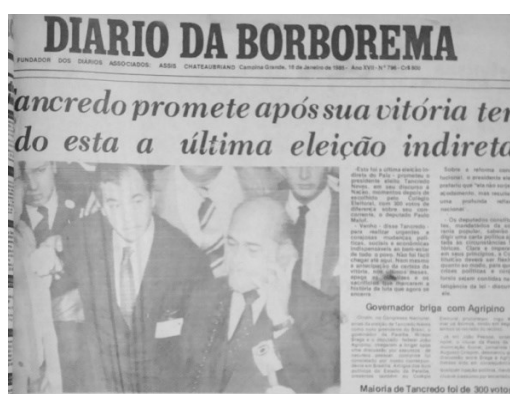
DIARIO DA BORBOREMA

FUNDADOR DOS DIARIOS ASSOCIADOS: ASSIS CHATEAUBRIAND Campina Grande, 16 de Janeiro de 1985 - Ano XVII - Nº 796 - Cr$ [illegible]

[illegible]ancredo promete após sua vitória ter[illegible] do esta a última eleição indireta

Esta foi a última eleição indireta do País - prometeu o presidente eleito, Tancredo Neves, em seu discurso à Nação, momentos depois de escolhido pelo Colégio Eleitoral, com 480 votos de diferença sobre o seu concorrente, o deputado Paulo Maluf.

- Venho - disse Tancredo - para realizar urgentes e corajosas mudanças políticas, sociais e econômicas indispensáveis ao bem estar de todo o povo. Não foi fácil chegar até aqui. Nem mesmo a antecipação da certeza da vitória, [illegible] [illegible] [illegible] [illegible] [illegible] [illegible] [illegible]

Sobre a reforma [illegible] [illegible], o presidente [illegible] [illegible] que "ela não será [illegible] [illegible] mas resultará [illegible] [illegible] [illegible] nacional".

Os impostos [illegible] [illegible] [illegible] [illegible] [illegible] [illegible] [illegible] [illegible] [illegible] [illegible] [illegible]

Governador briga com Agripino

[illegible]

Maioria de Tancredo foi de 300 votos